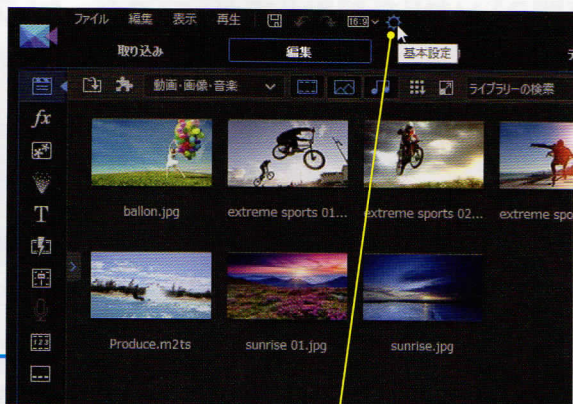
ファイル 編集 表示 再生 16:9 基本設定

取り込み 編集

動画・画像・音楽 ライブラリーの検索

fx

T

ballon.jpg extreme sports 01... extreme sports 02... extreme spo

Produce.m2ts sunrise 01.jpg sunrise.jpg